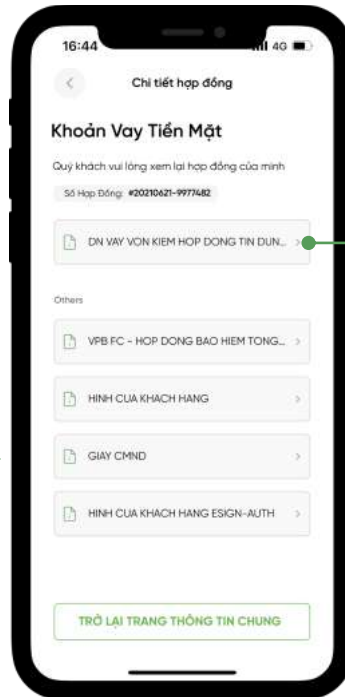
16:44
4G

Chi tiết hợp đồng

Khoản Vay Tiền Mặt

Quý khách vui lòng xem lại hợp đồng của mình

Số Hợp Đồng: #20210621-9977482

DN VAY VON KIEM HOP DONG TIN DUN...

Others

VPB FC - HOP DONG BAO HIEM TONG...

HINH CUA KHACH HANG

GIAY CMND

HINH CUA KHACH HANG ESIGN-AUTH

TRỞ LẠI TRANG THÔNG TIN CHUNG